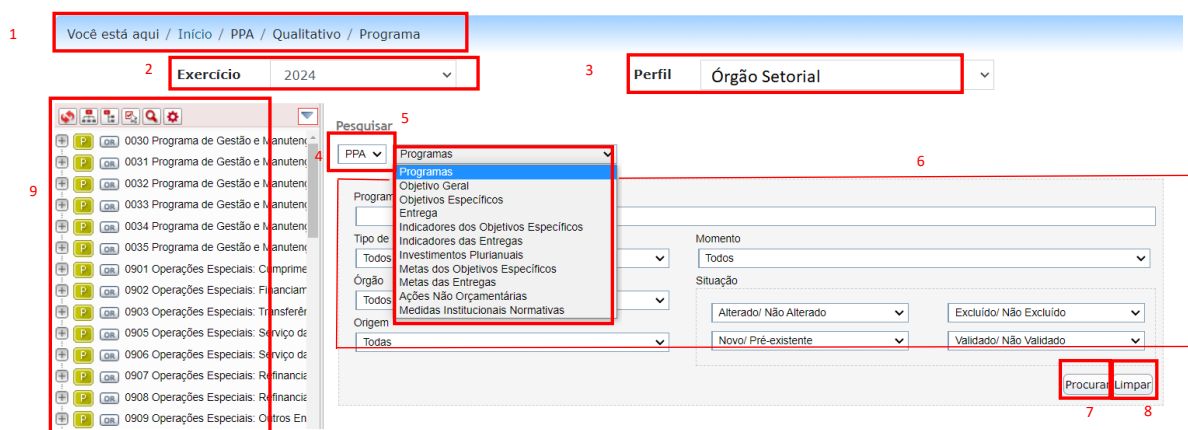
1

Você está aqui / Início / PPA / Qualitativo / Programa

2

Exercício 2024

3

Perfil Órgão Setorial

9

P OR 0030 Programa de Gestão e Manutenç

P OR 0031 Programa de Gestão e Manutenç

P OR 0032 Programa de Gestão e Manutenç

P OR 0033 Programa de Gestão e Manutenç

P OR 0034 Programa de Gestão e Manutenç

P OR 0035 Programa de Gestão e Manutenç

P OR 0901 Operações Especiais: Cumprime

P OR 0902 Operações Especiais: Financiam

P OR 0903 Operações Especiais: Transferê

P OR 0905 Operações Especiais: Serviço da

P OR 0906 Operações Especiais: Serviço da

P OR 0907 Operações Especiais: Refinancia

P OR 0908 Operações Especiais: Refinancia

P OR 0909 Operações Especiais: Outros En

Pesquisar

5

4

PPA

Programas

Programas
Objetivo Geral
Objetivos Específicos
Entrega
Indicadores dos Objetivos Específicos
Indicadores das Entregas
Investimentos Plurianuais
Metas dos Objetivos Específicos
Metas das Entregas
Ações Não Orçamentárias
Medidas Institucionais Normativas

6

Program

Tipo de

Todos

Órgão

Todos

Origem

Todas

Momento

Todos

Situação

Alterado/ Não Alterado

Excluído/ Não Excluído

Novo/ Pré-existente

Validado/ Não Validado

Procurar

Limpar

7

8